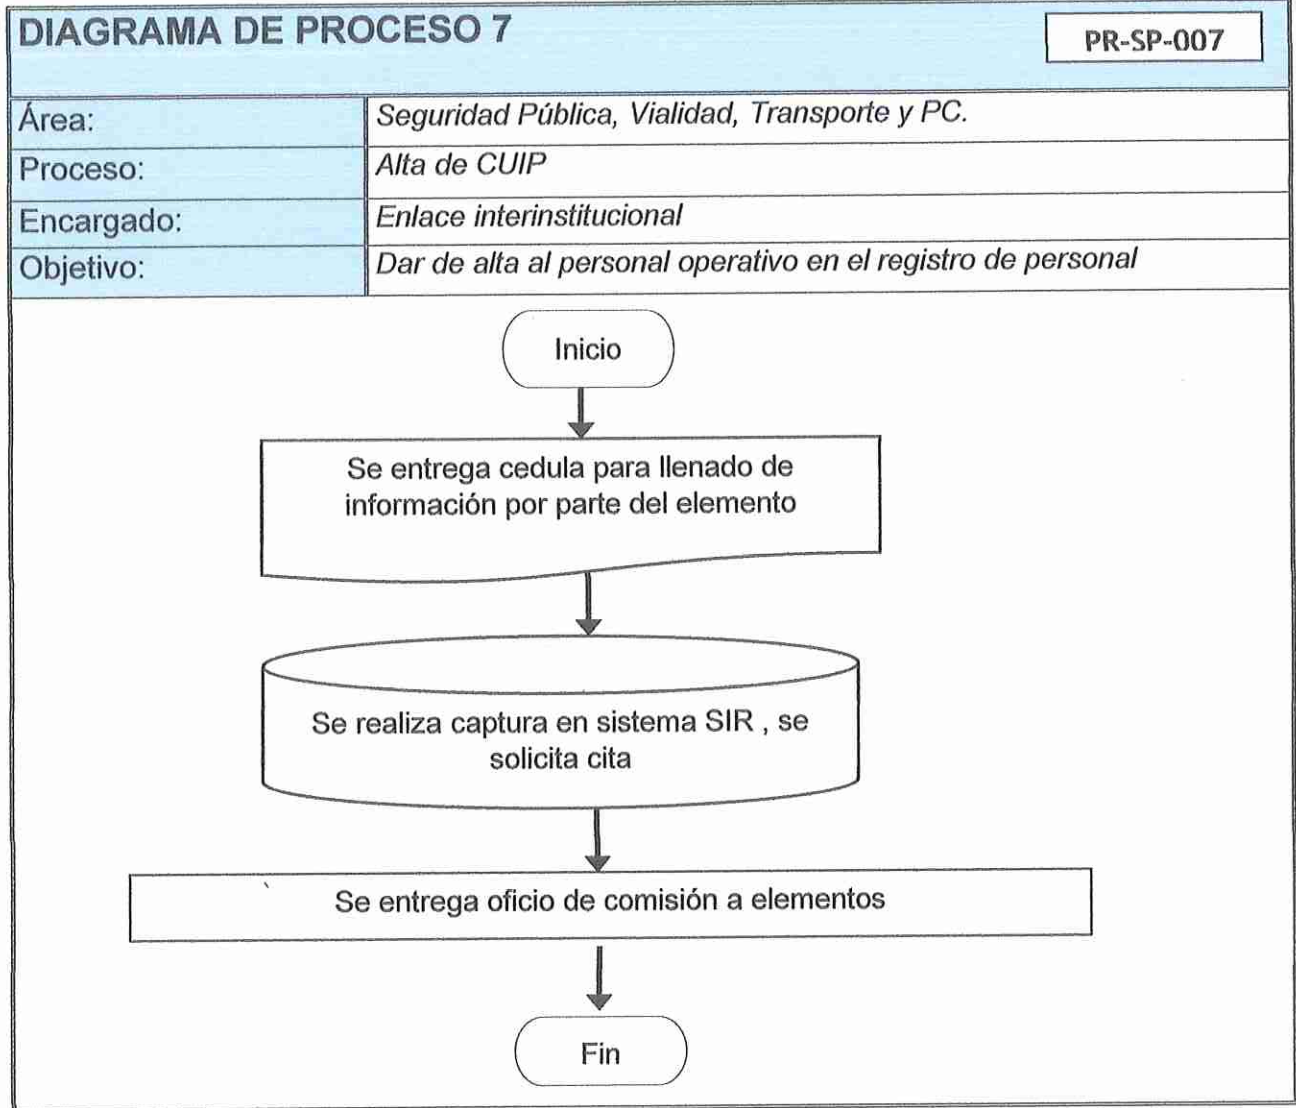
DIAGRAMA DE PROCESO 7

PR-SP-007

| Área: | Seguridad Pública, Vialidad, Transporte y PC. |
|---|---|
| Proceso: | Alta de CUIP |
| Encargado: | Enlace interinstitucional |
| Objetivo: | Dar de alta al personal operativo en el registro de personal |

Inicio

Se entrega cedula para llenado de información por parte del elemento

Se realiza captura en sistema SIR , se solicita cita

Se entrega oficio de comisión a elementos

Fin